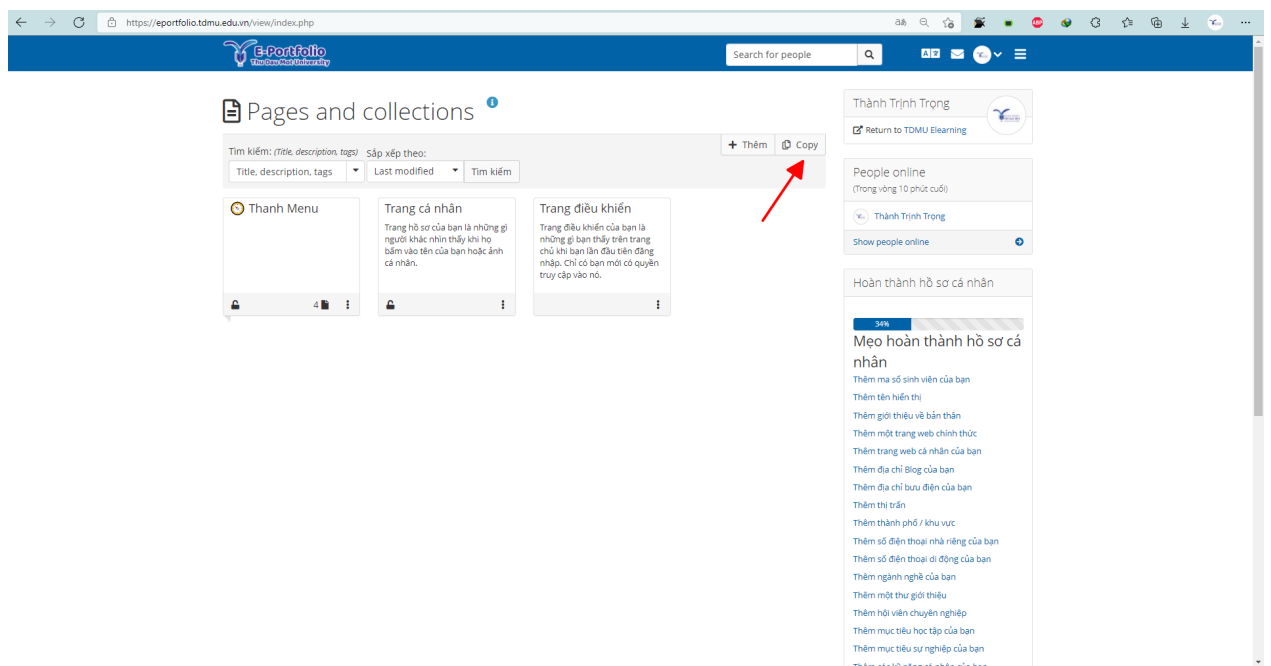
https://eportfolio.tdmu.edu.vn/view/index.php

E-Portfolio
Thu Dau Mot University

Search for people

Pages and collections

Tìm kiếm: (Title, description, tags) Sắp xếp theo:
Title, description, tags | Last modified | Tìm kiếm
+ Thêm | Copy

Thanh Menu
4

Trang cá nhân
Trang hồ sơ của bạn là những gì người khác nhìn thấy khi họ bấm vào tên của bạn hoặc ảnh cá nhân.

Trang điều khiển
Trang điều khiển của bạn là những gì bạn thấy trên trang chủ khi bạn lần đầu tiên đăng nhập. Chỉ có bạn mới có quyền truy cập vào nó.

Thành Trịnh Trọng
Return to TDMU Elearning

People online
(Trong vòng 10 phút cuối)
Thành Trịnh Trọng
Show people online

Hoàn thành hồ sơ cá nhân
34%
Mẹo hoàn thành hồ sơ cá nhân
Thêm mã số sinh viên của bạn
Thêm tên hiển thị
Thêm giới thiệu về bản thân
Thêm một trang web chính thức
Thêm trang web cá nhân của bạn
Thêm địa chỉ Blog của bạn
Thêm địa chỉ bưu điện của bạn
Thêm thị trấn
Thêm thành phố / khu vực
Thêm số điện thoại nhà riêng của bạn
Thêm số điện thoại di động của bạn
Thêm ngành nghề của bạn
Thêm một thư giới thiệu
Thêm hội viên chuyên nghiệp
Thêm mục tiêu học tập của bạn
Thêm mục tiêu sự nghiệp của bạn
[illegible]